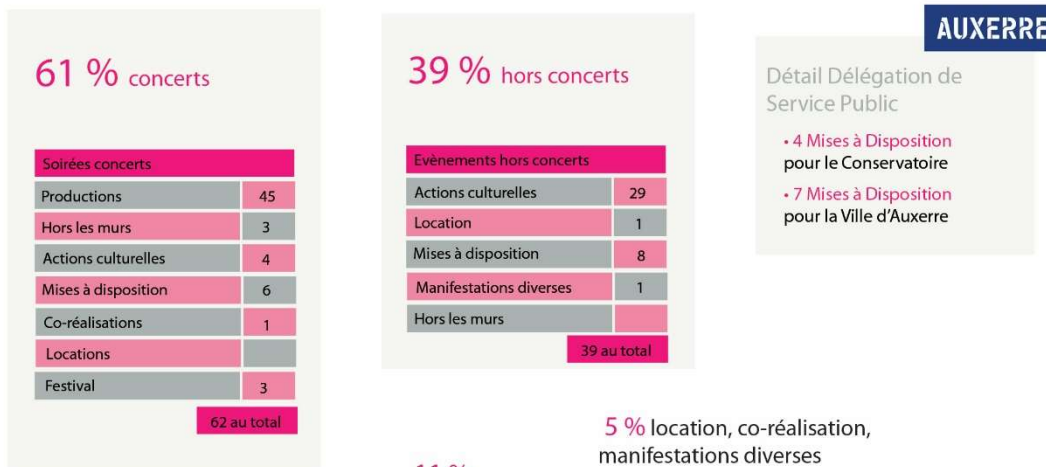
AUXERRE

61 % concerts

| Soirées concerts | |
|---|---|
| Productions | 45 |
| Hors les murs | 3 |
| Actions culturelles | 4 |
| Mises à disposition | 6 |
| Co-réalisations | 1 |
| Locations | |
| Festival | 3 |

62 au total

39 % hors concerts

| Evènements hors concerts | |
|---|---|
| Actions culturelles | 29 |
| Location | 1 |
| Mises à disposition | 8 |
| Manifestations diverses | 1 |
| Hors les murs | |

39 au total

Détail Délégation de Service Public

• 4 Mises à Disposition pour le Conservatoire

• 7 Mises à Disposition pour la Ville d'Auxerre

5 % location, co-réalisation, manifestations diverses

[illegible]